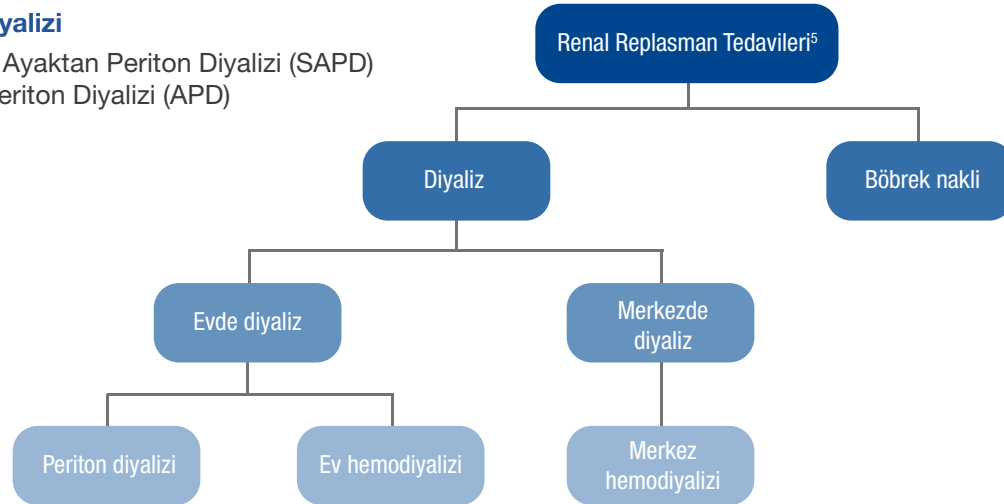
yalizi

Ayaktan Periton Diyalizi (SAPD)
eriton Diyalizi (APD)

Renal Replasman Tedavileri$^5$

Diyaliz

Böbrek nakli

Evde diyaliz

Merkezde diyaliz

Periton diyalizi

Ev hemodiyalizi

Merkez hemodiyalizi